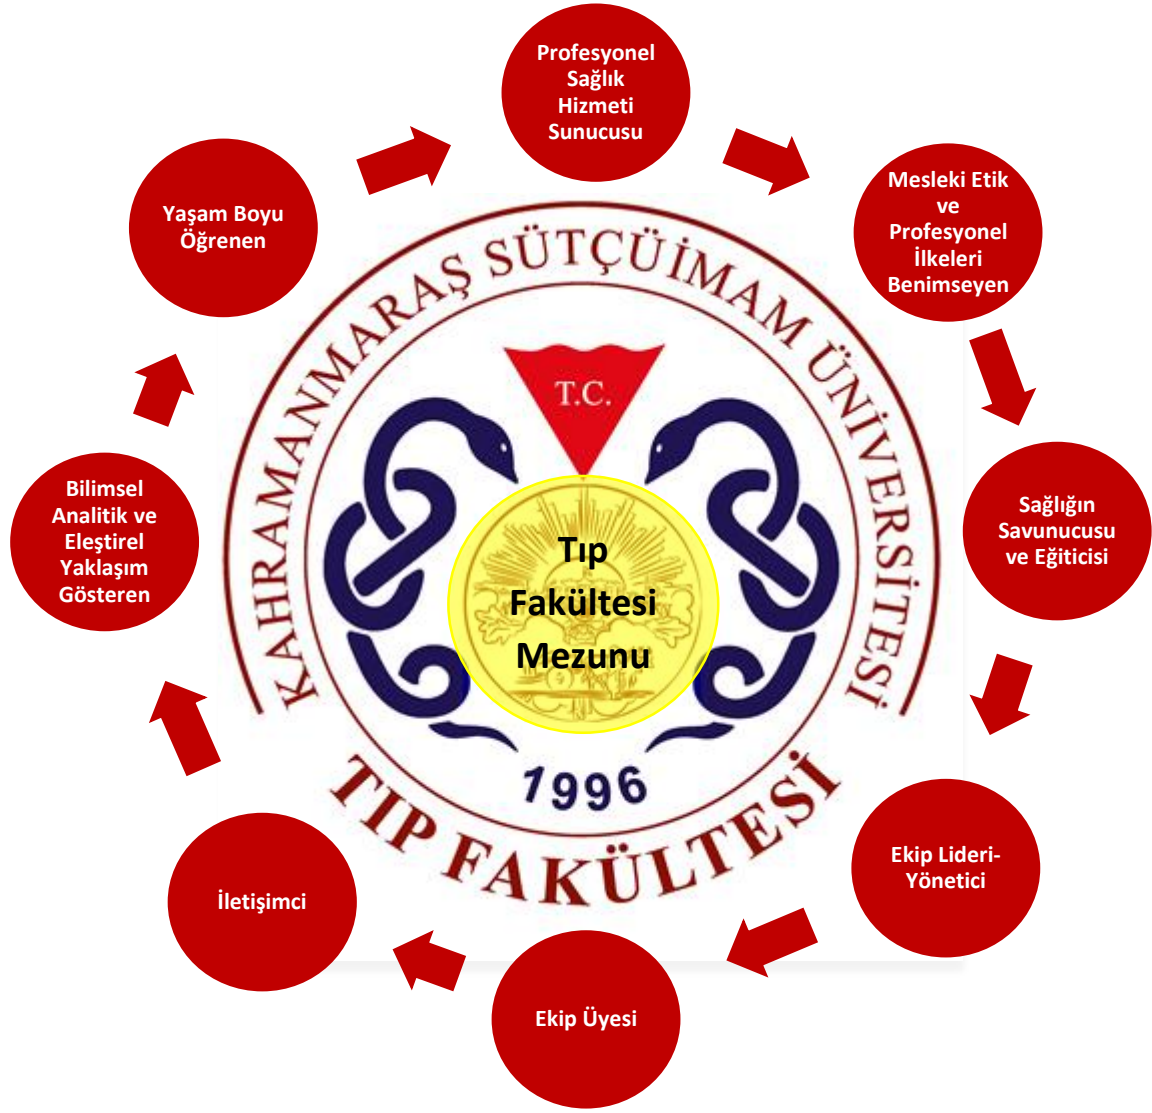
Profesyonel Sağlık Hizmeti Sunucusu

Mesleki Etik ve Profesyonel İlkeleri Benimseyen

Sağlığın Savunucusu ve Eğiticisi

Ekip Lideri-Yönetici

Ekip Üyesi

İletişimci

Bilimsel Analitik ve Eleştirel Yaklaşım Gösteren

Yaşam Boyu Öğrenen

KAHRAMANMARAŞ SÜTÇÜ İMAM ÜNİVERSİTESİ

T.C.

Tıp Fakültesi Mezunu

1996

TIP FAKÜLTESİ